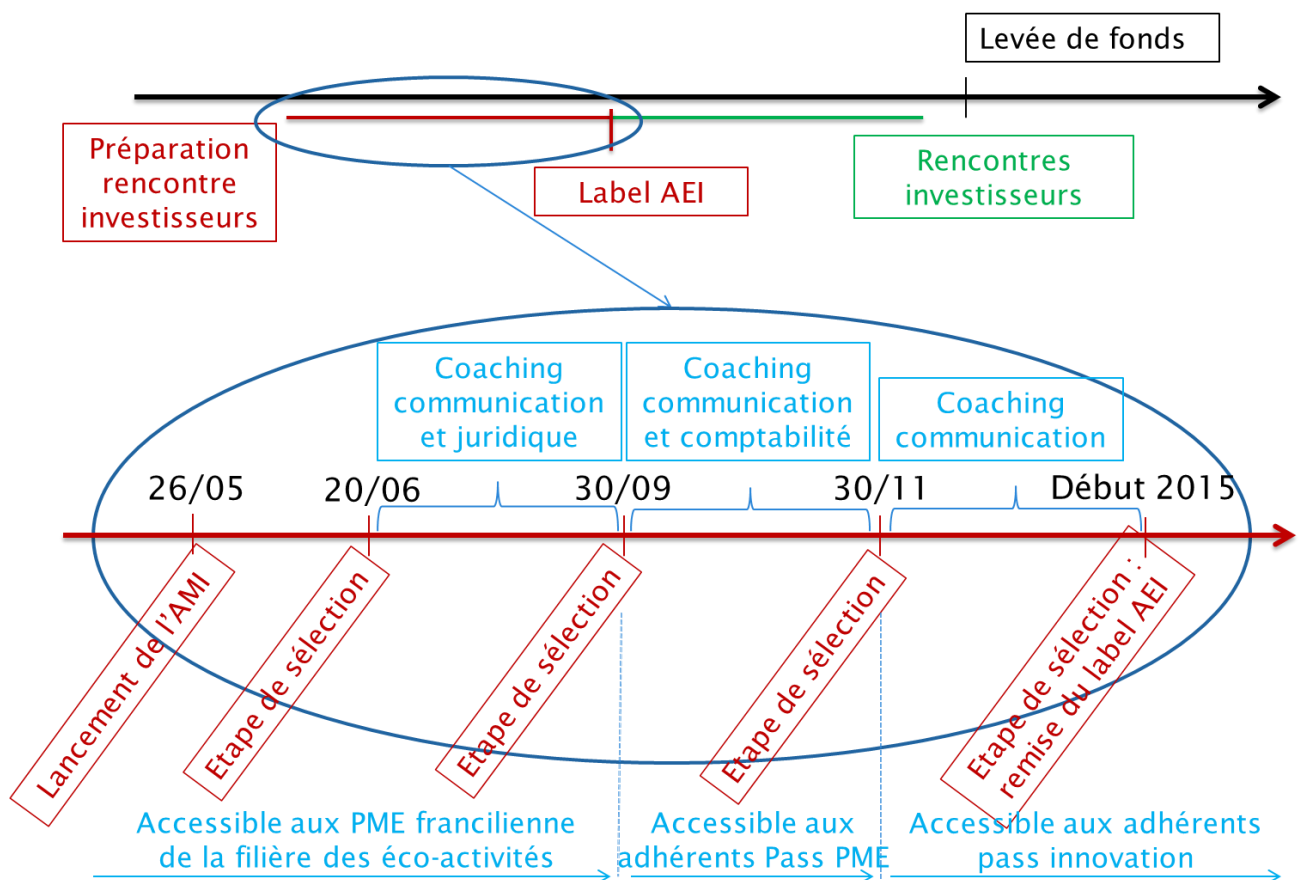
Levée de fonds

Préparation rencontre investisseurs

Label AEI

Rencontres investisseurs

Coaching communication et juridique

Coaching communication et comptabilité

Coaching communication

26/05

20/06

30/09

30/11

Début 2015

Lancement de l'AMI

Etape de sélection

Etape de sélection

Etape de sélection

Etape de sélection : remise du label AEI

Accessible aux PME francilienne de la filière des éco-activités

Accessible aux adhérents Pass PME

Accessible aux adhérents pass innovation